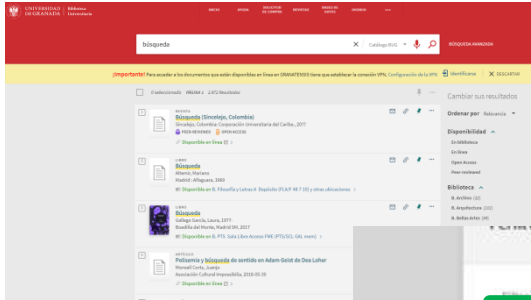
UNIVERSIDAD DE GRANADA | Biblioteca Universitaria

INICIO AYUDA SOLICITUD DE COMPRA REVISTAS BASES DE DATOS ENGRANAJE ···

búsqueda

Catálogo BUG

BÚSQUEDA AVANZADA

¡Importante! Para acceder a los documentos que están disponibles en línea en GRANATENSIS tiene que establecer la conexión VPN: Configuración de la VPN

Identificarse

DESCARTAR

0 seleccionado PÁGINA 1 2.472 Resultados

Cambiar sus resultados

Ordenar por Relevancia

Disponibilidad

En biblioteca

En línea

Open Access

Peer-reviewed

Biblioteca

B. Archivo (2)

B. Arquitectura (22)

B. Bellas Artes (4)

1
RECURSO
Búsqueda (Sincelejo, Colombia)
Sincelejo, Colombia : Corporación Universitaria del Caribe, 1977-
PEER-REVIEWED OPEN ACCESS
Disponible en línea

2
LIBRO
Búsqueda
Altamir, Mariano
Madrid : Alfaguara, 1983
Disponible en B. Filosofía y Letras A. Depósito (FLA/P 48.7 (8)) y otras ubicaciones

3
LIBRO
Búsqueda
Gallego García, Laura, 1977-
Boadilla del Monte, Madrid SM, 2017
Disponible en B. PTS Sala Libre Acceso FME (PTS/SCI. GAL mem)

4
ARTÍCULO
Polisemia y búsqueda de sentido en Adam Geist de Dea Loher
Monsell Corts, Juanjo
Asociación Cultural Impossibilia, 2018-05-31
Disponible en línea